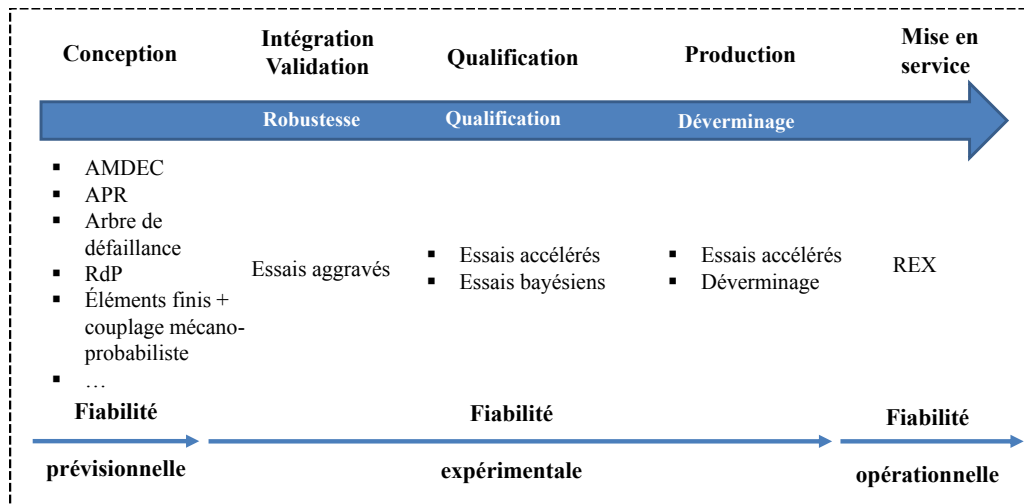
Conception

Intégration Validation

Qualification

Production

Mise en service

Robustesse

Qualification

Déverminage

- AMDEC
- APR
- Arbre de défaillance
- RdP
- Éléments finis + couplage mécano-probabiliste
- …

Essais aggravés

- Essais accélérés
- Essais bayésiens

- Essais accélérés
- Déverminage

REX

Fiabilité prévisionnelle

Fiabilité expérimentale

Fiabilité opérationnelle